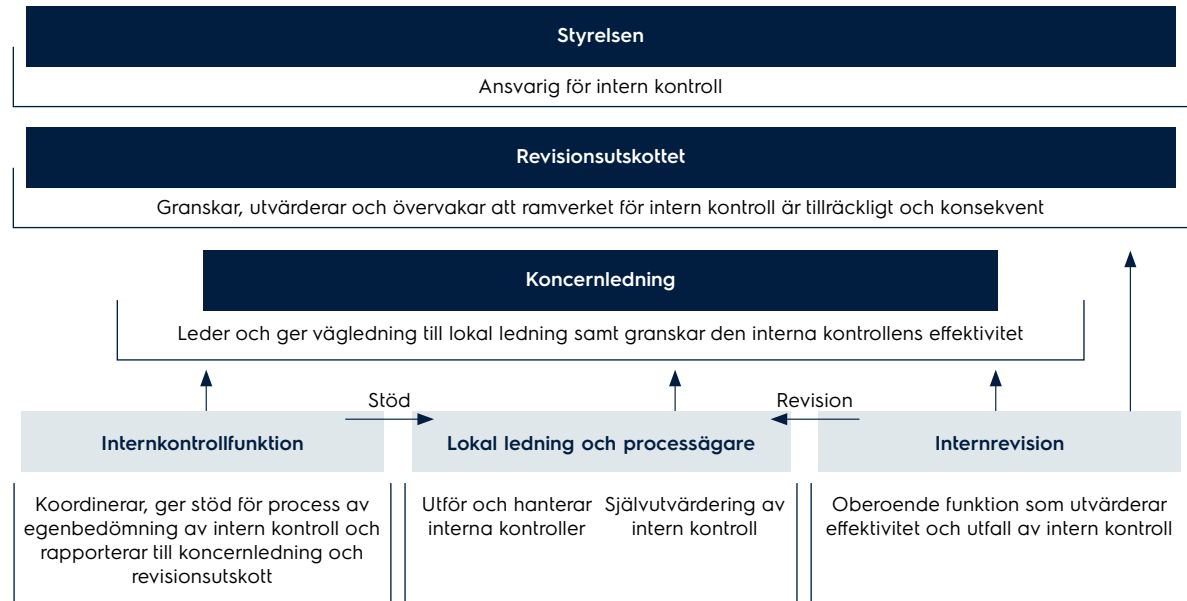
Styrelsen

Ansvarig för intern kontroll

Revisionsutskottet

Granskar, utvärderar och övervakar att ramverket för intern kontroll är tillräckligt och konsekvent

Koncernledning

Leder och ger vägledning till lokal ledning samt granskar den interna kontrollens effektivitet

Stöd

Revision

Internkontrollfunktion

Lokal ledning och processägare

Internrevision

Koordinerar, ger stöd för process av egenbedömning av intern kontroll och rapporterar till koncernledning och revisionsutskott

Utför och hanterar interna kontroller

Självutvärdering av intern kontroll

Oberoende funktion som utvärderar effektivitet och utfall av intern kontroll